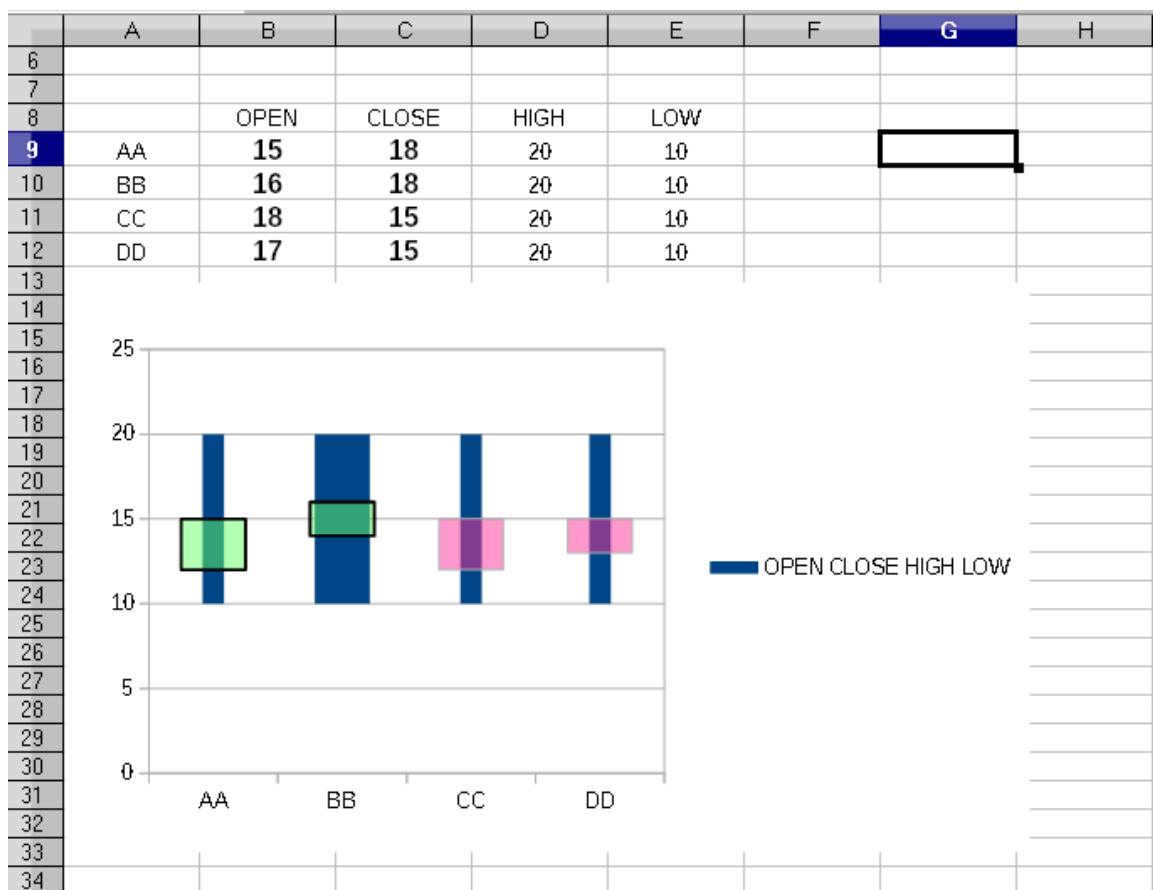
| | A | B | C | D | E | F | G | H |
|---|---|---|---|---|---|---|---|---|
| 6 | | | | | | | | |
| 7 | | | | | | | | |
| 8 | | OPEN | CLOSE | HIGH | LOW | | | |
| 9 | AA | 15 | 18 | 20 | 10 | | | |
| 10 | BB | 16 | 18 | 20 | 10 | | | |
| 11 | CC | 18 | 15 | 20 | 10 | | | |
| 12 | DD | 17 | 15 | 20 | 10 | | | |

13
14
15
16
17
18
19
20
21
22
23
24
25
26
27
28
29
30
31
32
33
34

25
20
15
10
5
0

AA BB CC DD

OPEN CLOSE HIGH LOW